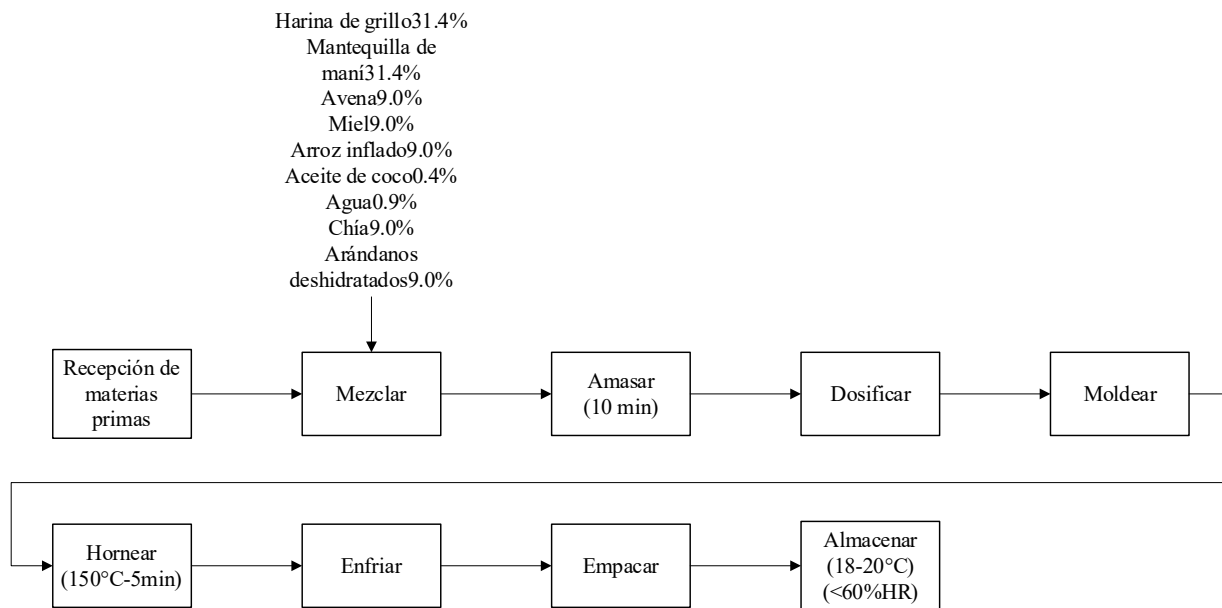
Harina de grillo31.4%
Mantequilla de maní31.4%
Avena9.0%
Miel9.0%
Arroz inflado9.0%
Aceite de coco0.4%
Agua0.9%
Chía9.0%
Arándanos deshidratados9.0%

Recepción de materias primas

Mezclar

Amasar (10 min)

Dosificar

Moldear

Hornear (150°C-5min)

Enfriar

Empacar

Almacenar (18-20°C) (<60%HR)